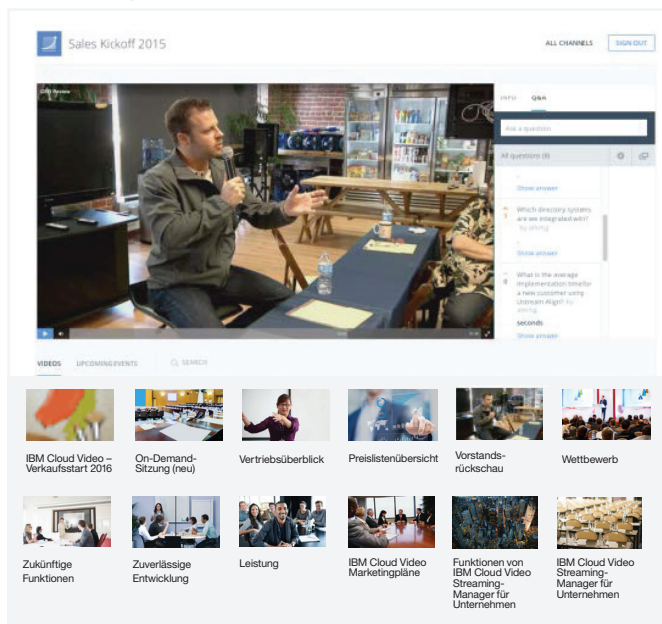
Sales Kickoff 2015

ALL CHANNELS

SIGN OUT

INFO

Q&A

Ask a question

All questions (8)

Show answer

Which directory systems are we integrated with?

Show answer

What is the average implementation timeline for a new customer using Ustream Align?

seconds

Show answer

VIDEOS

UPCOMING EVENTS

SEARCH

IBM Cloud Video – Verkaufsstart 2016

On-Demand-Sitzung (neu)

Vertriebsüberblick

Preislistenübersicht

Vorstandsrückschau

Wettbewerb

Zukünftige Funktionen

Zuverlässige Entwicklung

Leistung

IBM Cloud Video Marketingpläne

Funktionen von IBM Cloud Video Streaming-Manager für Unternehmen

IBM Cloud Video Streaming-Manager für Unternehmen